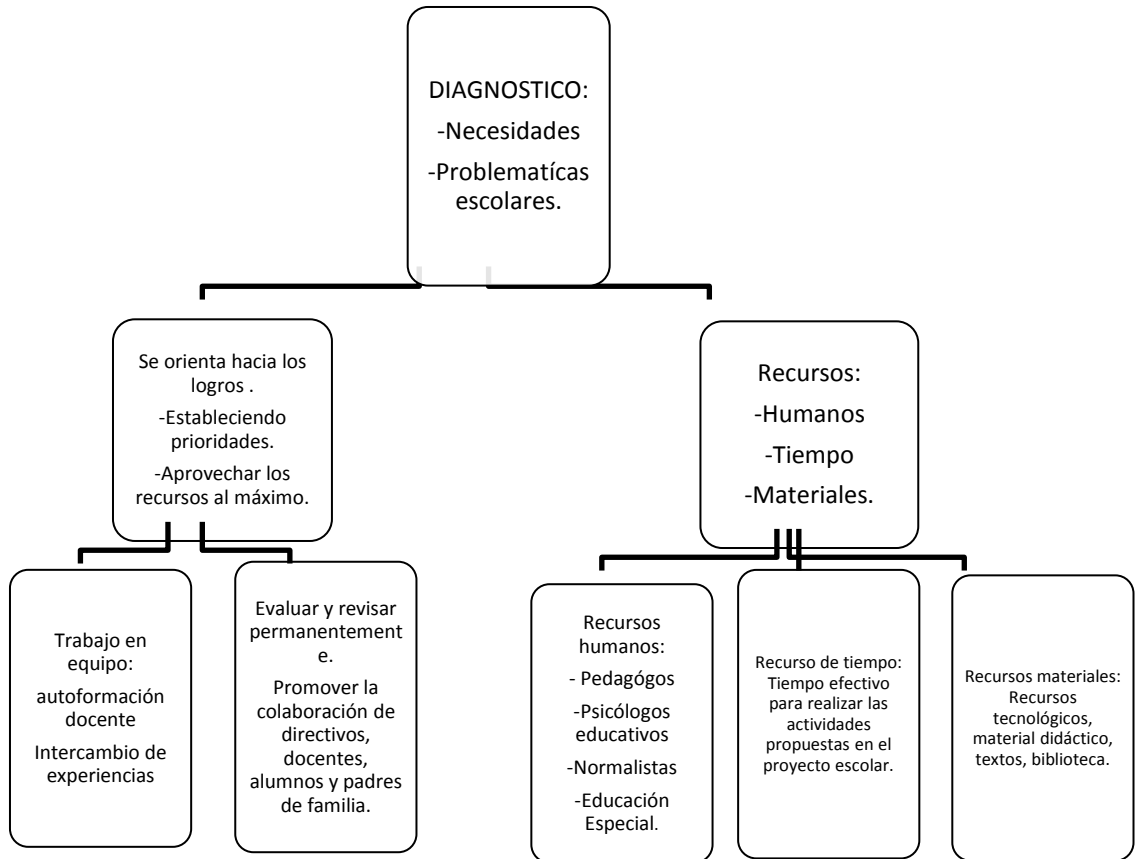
DIAGNOSTICO:
-Necesidades
-Problematícas escolares.

Se orienta hacia los logros .
-Estableciendo prioridades.
-Aprovechar los recursos al máximo.

Trabajo en equipo:
autoformación docente
Intercambio de experiencias

Evaluar y revisar permanentement e.
Promover la colaboración de directivos, docentes, alumnos y padres de familia.

Recursos:
-Humanos
-Tiempo
-Materiales.

Recursos humanos:
- Pedagógos
-Psicólogos educativos
-Normalistas
-Educación Especial.

Recurso de tiempo: Tiempo efectivo para realizar las actividades propuestas en el proyecto escolar.

Recursos materiales: Recursos tecnológicos, material didáctico, textos, biblioteca.